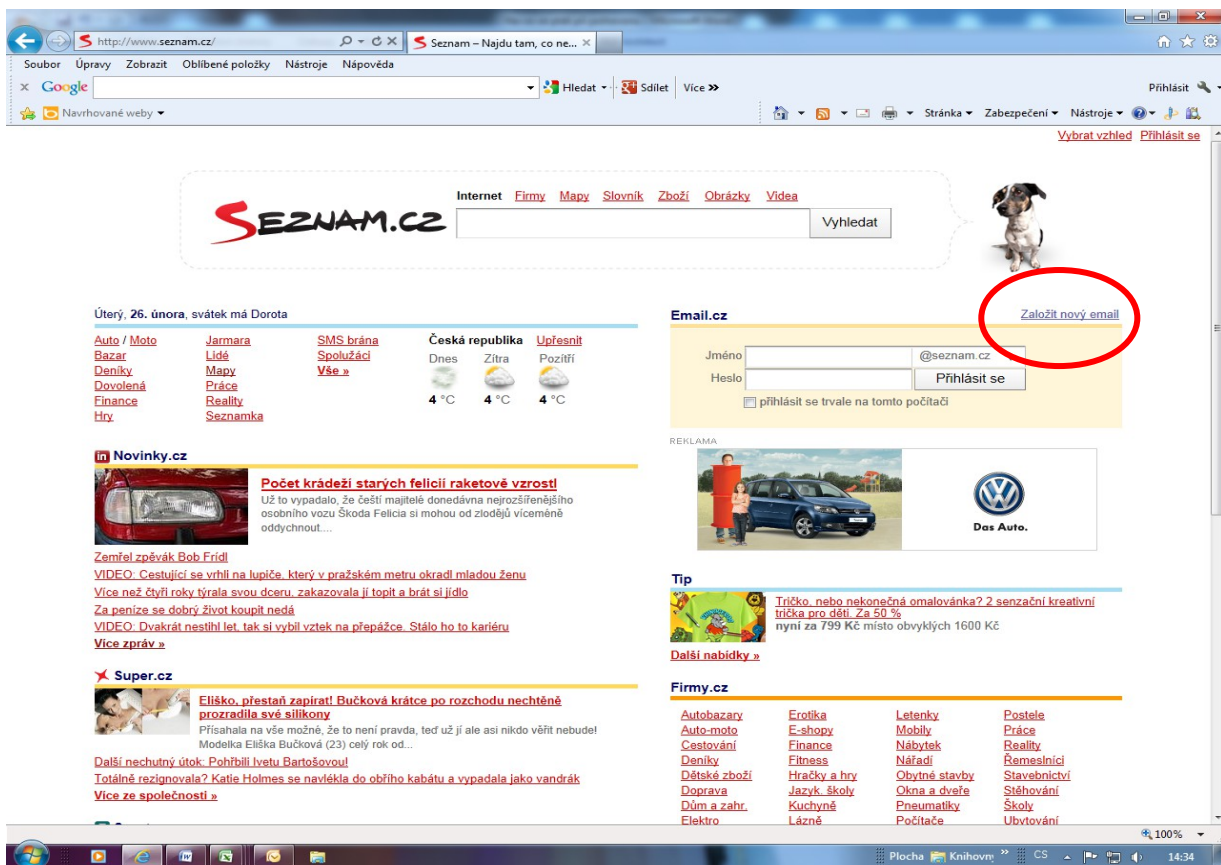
http://www.seznam.cz/
Seznam – Najdu tam, co ne...

Soubor Úpravy Zobrazit Oblíbené položky Nástroje Nápověda

Google Hledat Sdílet Více »
Přihlásit

Navrhované weby
Stránka Zabezpečení Nástroje

Vybrat vzhled Přihlásit se

Internet Firmy Mapy Slovník Zboží Obrázky Videa

SEZNAM.CZ

Vyhledat

Úterý, 26. února, svátek má Dorota

Auto / Moto
Bazar
Deníky
Dovolená
Finance
Hry

Jarmara
Lidé
Mapy
Práce
Reality
Seznamka

SMS brána
Spolužáci
Vše »

Česká republika Upřesnit
Dnes Zítra Pozítří
4 °C 4 °C 4 °C

Email.cz
Založit nový email
Jméno @seznam.cz
Heslo
Přihlásit se
přihlásit se trvale na tomto počítači

REKLAMA
Das Auto.

Novinky.cz
Počet krádeží starých felicií raketově vzrostl
Už to vypadalo, že čeští majitelé donedávna nejrozšířenějšího osobního vozu Škoda Felicia si mohou od zlodějů víceméně oddychnout....

Zemřel zpěvák Bob Frídl
VIDEO: Cestující se vrhli na lupiče, který v pražském metru okradl mladou ženu
Více než čtyři roky týrala svou dceru, zakazovala jí topit a brát si jídlo
Za peníze se dobrý život koupit nedá
VIDEO: Dvakrát nestihl let, tak si vybil vztek na přepážce. Stálo ho to kariéru
Více zpráv »

Super.cz
Eliško, přestaň zapírat! Bučková krátce po rozchodu nechtěně prozradila své silikony
Přísahala na vše možné, že to není pravda, teď už jí ale asi nikdo věřit nebude! Modelka Eliška Bučková (23) celý rok od...
Další nechutný útok: Pohřbili Ivetu Bartošovou!
Totálně rezignovala? Katie Holmes se navlékla do obřího kabátu a vypadala jako vandrák
Více ze společnosti »

Tip
Tričko, nebo nekonečná omalovánka? 2 senzační kreativní trička pro děti. Za 50 %
nyní za 799 Kč místo obvyklých 1600 Kč
Další nabídky »

Firmy.cz
Autobazary
Auto-moto
Cestování
Deníky
Dětské zboží
Doprava
Dům a zahr.
Elektro

Erotika
E-shopy
Finance
Fitness
Hračky a hry
Jazyk. školy
Kuchyně
Lázně

Letenky
Mobily
Nábytek
Nářadí
Obytné stavby
Okna a dveře
Pneumatiky
Počítače

Postele
Práce
Reality
Řemeslníci
Stavebnictví
Stěhování
Školy
Ubytování

100%
Plocha Knihovny CS 14:34